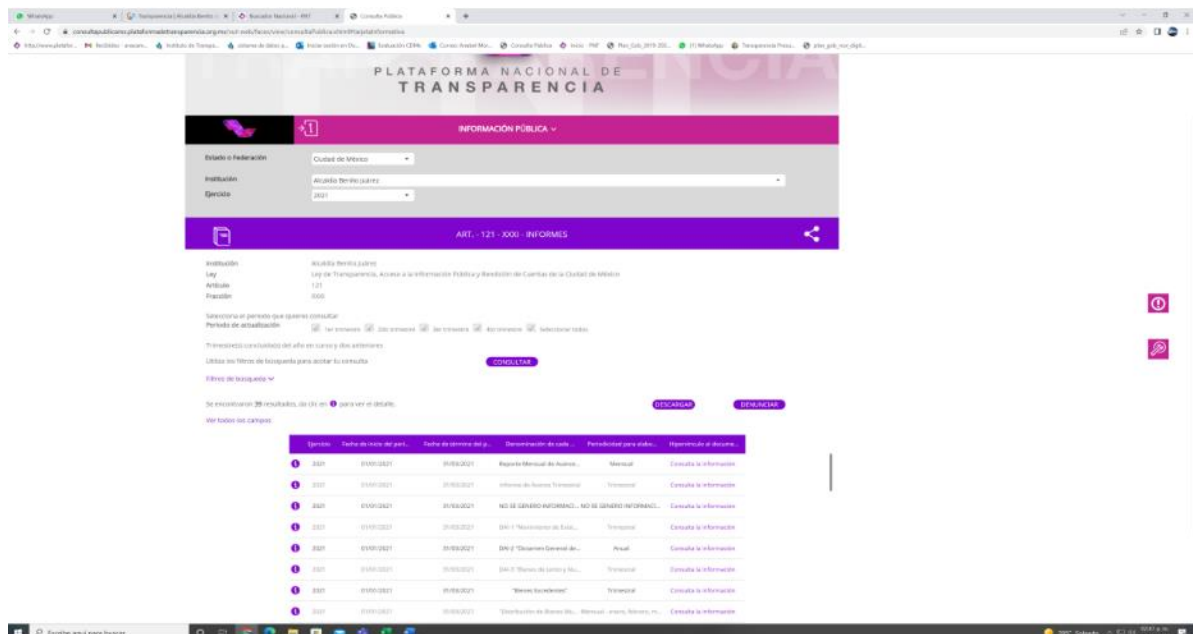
WhatsApp | Transparencia | Alcaldía Benito J... | Buscador Nacional - PNT | Consulta Pública

consultapublicamx.plataformadetransparencia.org.mx/vut-web/faces/view/consultaPublica.xhtml#obligaciones

PLATAFORMA NACIONAL DE
TRANSPARENCIA

INFORMACIÓN PÚBLICA

Estado o Federación: Ciudad de México
Institución: Alcaldía Benito Juárez
Ejercicio: 2021

ART. - 121 - XXXI - INFORMES

Institución: Alcaldía Benito Juárez
Ley: Ley de Transparencia, Acceso a la Información Pública y Rendición de Cuentas de la Ciudad de México
Artículo: 121
Fracción: XXXI

Selecciona el periodo que quieres consultar
Periodo de actualización: 1er trimestre 2do trimestre 3er trimestre 4to trimestre Seleccionar todos

Trimestre(s) concluido(s) del año en curso y dos anteriores

Utiliza los filtros de búsqueda para acotar tu consulta CONSULTAR

Filtros de búsqueda

Se encontraron 39 resultados, da clic en para ver el detalle. DESCARGAR DENUNCIAR

Ver todos los campos

| Ejercicio | Fecha de inicio del peri... | Fecha de término del p... | Denominación de cada ... | Periodicidad para elabo... | Hipervínculo al docume... |
|---|---|---|---|---|---|
| 2021 | 01/01/2021 | 31/03/2021 | Reporte Mensual de Avance... | Mensual | Consulta la información |
| 2021 | 01/01/2021 | 31/03/2021 | Informe de Avance Trimestral | Trimestral | Consulta la información |
| 2021 | 01/01/2021 | 31/03/2021 | NO SE GENERO INFORMACI... | NO SE GENERO INFORMACI... | Consulta la información |
| 2021 | 01/01/2021 | 31/03/2021 | DAI-1 "Movimiento de Exis... | Trimestral | Consulta la información |
| 2021 | 01/01/2021 | 31/03/2021 | DAI-2 "Dictamen General de... | Anual | Consulta la información |
| 2021 | 01/01/2021 | 31/03/2021 | DAI-3 "Bienes de Lento y Nu... | Trimestral | Consulta la información |
| 2021 | 01/01/2021 | 31/03/2021 | "Bienes Excedentes" | Trimestral | Consulta la información |
| 2021 | 01/01/2021 | 31/03/2021 | "Distribución de Bienes Mu... | Mensual - enero, febrero, m... | Consulta la información |

Escribe aquí para buscar